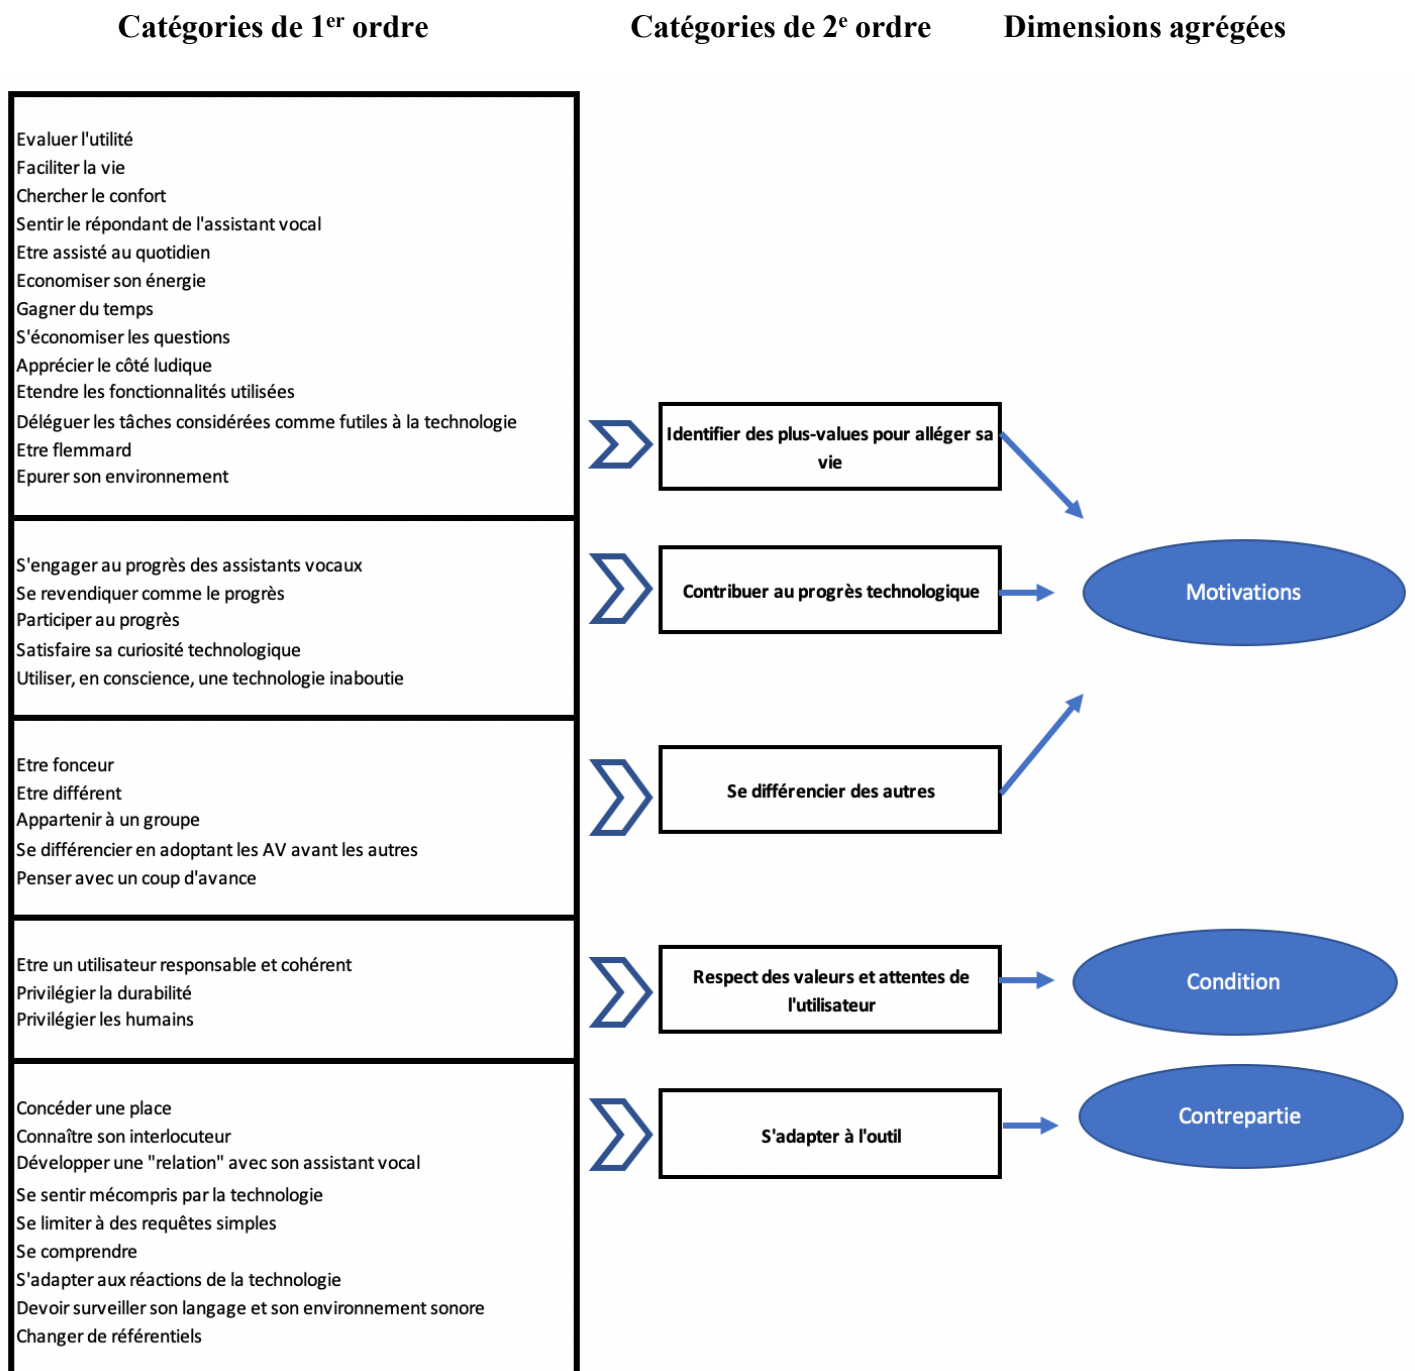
Catégories de 1$^{er}$ ordre

Catégories de 2$^{e}$ ordre

Dimensions agrégées

Evaluer l'utilité
Faciliter la vie
Chercher le confort
Sentir le répondant de l'assistant vocal
Etre assisté au quotidien
Economiser son énergie
Gagner du temps
S'économiser les questions
Apprécier le côté ludique
Etendre les fonctionnalités utilisées
Déléguer les tâches considérées comme futiles à la technologie
Etre flemmard
Epurer son environnement

Identifier des plus-values pour alléger sa vie

S'engager au progrès des assistants vocaux
Se revendiquer comme le progrès
Participer au progrès
Satisfaire sa curiosité technologique
Utiliser, en conscience, une technologie inaboutie

Contribuer au progrès technologique

Motivations

Etre fonceur
Etre différent
Appartenir à un groupe
Se différencier en adoptant les AV avant les autres
Penser avec un coup d'avance

Se différencier des autres

Etre un utilisateur responsable et cohérent
Privilégier la durabilité
Privilégier les humains

Respect des valeurs et attentes de l'utilisateur

Condition

Concéder une place
Connaître son interlocuteur
Développer une "relation" avec son assistant vocal
Se sentir mécompris par la technologie
Se limiter à des requêtes simples
Se comprendre
S'adapter aux réactions de la technologie
Devoir surveiller son langage et son environnement sonore
Changer de référentiels

S'adapter à l'outil

Contrepartie